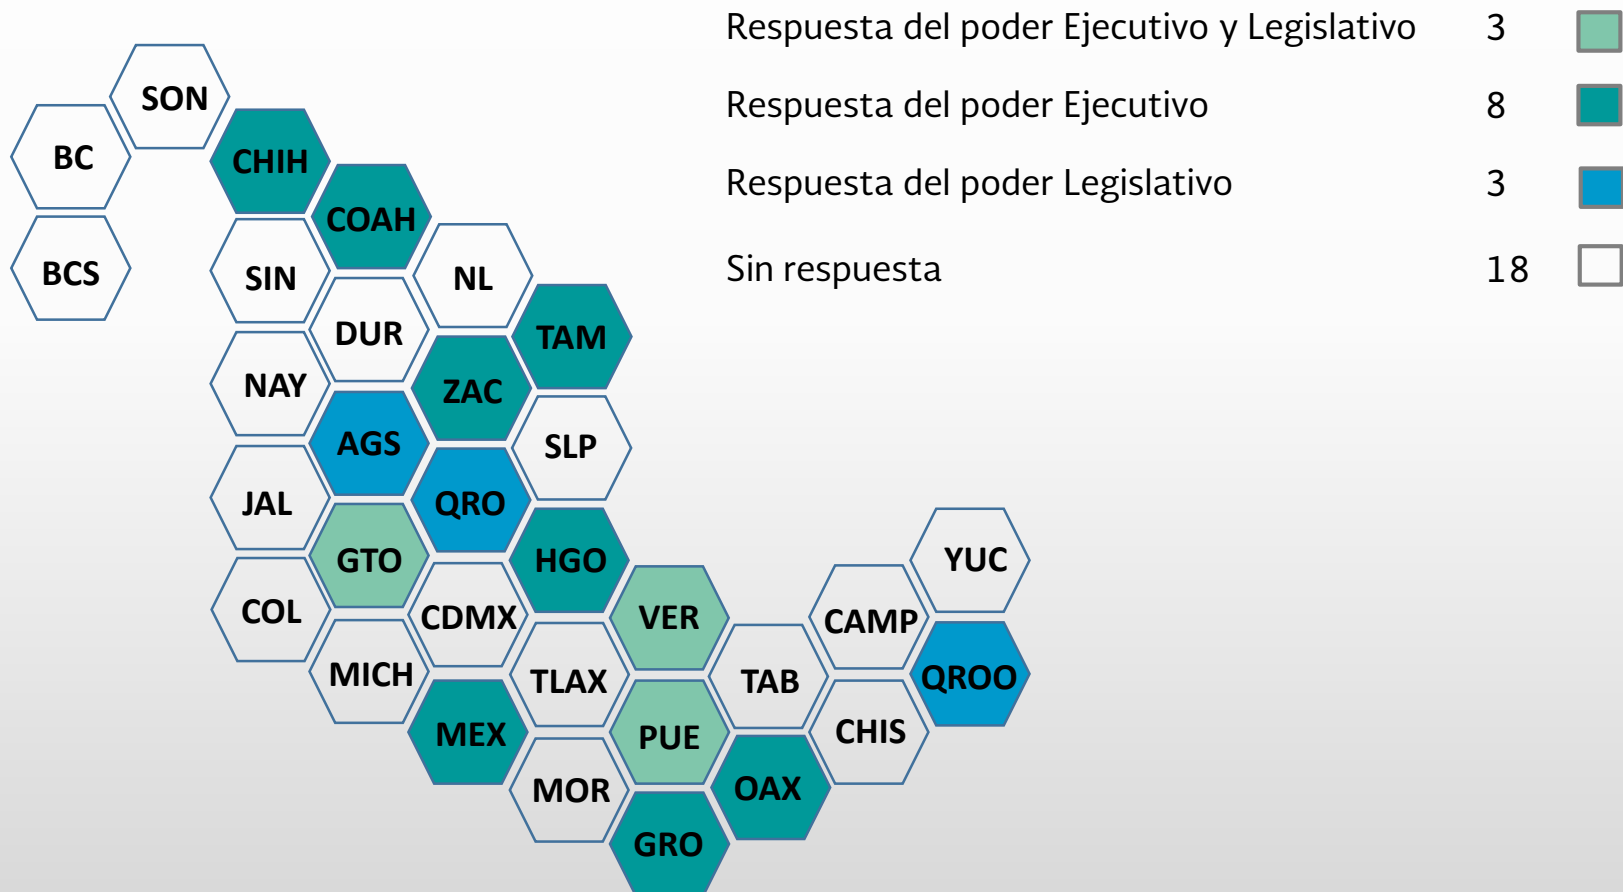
Respuesta del poder Ejecutivo y Legislativo 3

Respuesta del poder Ejecutivo 8

Respuesta del poder Legislativo 3

Sin respuesta 18

SON
BC
CHIH
BCS
COAH
SIN
NL
DUR
TAM
NAY
ZAC
AGS
SLP
JAL
QRO
GTO
HGO
YUC
COL
CDMX
VER
CAMP
MICH
TLAX
TAB
QROO
MEX
PUE
CHIS
MOR
OAX
GRO